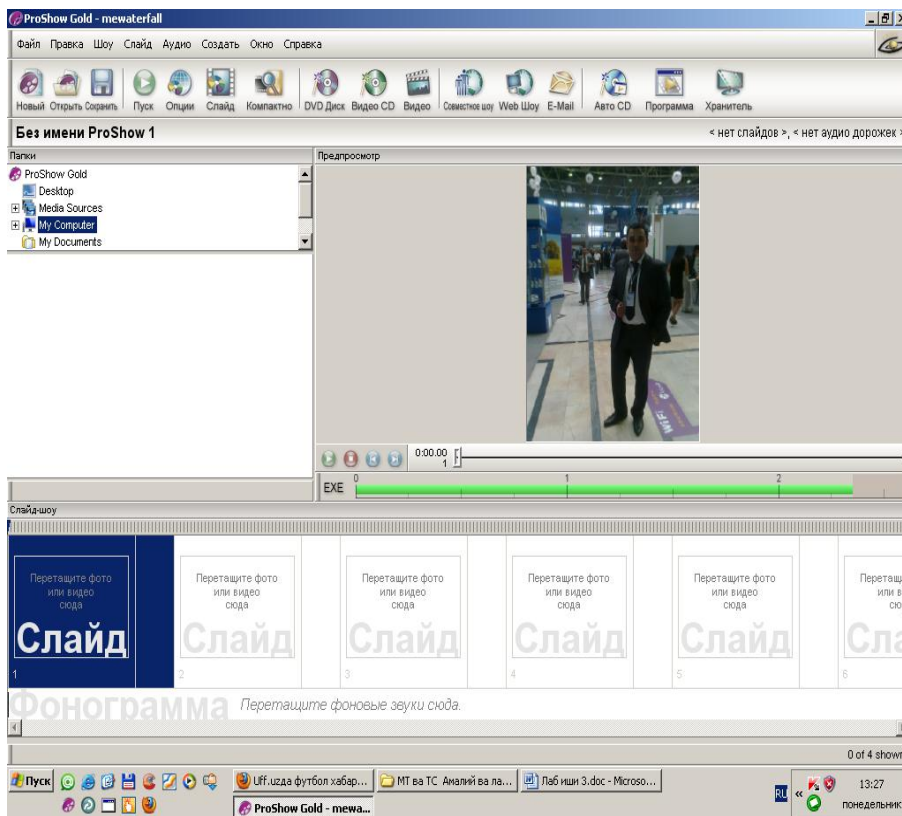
ProShow Gold - mewaterfall

Файл Правка Шоу Слайд Аудио Создать Окно Справка

Новый Открыть Сохранить Пуск Опции Слайд Компактно DVD Диск Видео CD Видео Совместное шоу Web Шоу E-Mail Авто CD Программа Хранитель

Без имени ProShow 1

< нет слайдов >, < нет аудио дорожек >

Папки

ProShow Gold
Desktop
Media Sources
My Computer
My Documents

Предпросмотр

0:00.00
1

EXE

0 1 2

Слайд-шоу

Перетащите фото или видео сюда
Слайд
1

Перетащите фото или видео сюда
Слайд
2

Перетащите фото или видео сюда
Слайд
3

Перетащите фото или видео сюда
Слайд
4

Перетащите фото или видео сюда
Слайд
5

Перетащ или в сю
Сла
6

Фонограмма Перетащите фоновые звуки сюда.

0 of 4 shown

Пуск

Uff.uzda футбол хабар...

МТ ва ТС Амалий ва ла...

Лаб иши 3.doc - Microso...

ProShow Gold - mewa...

RU

13:27
понедельник